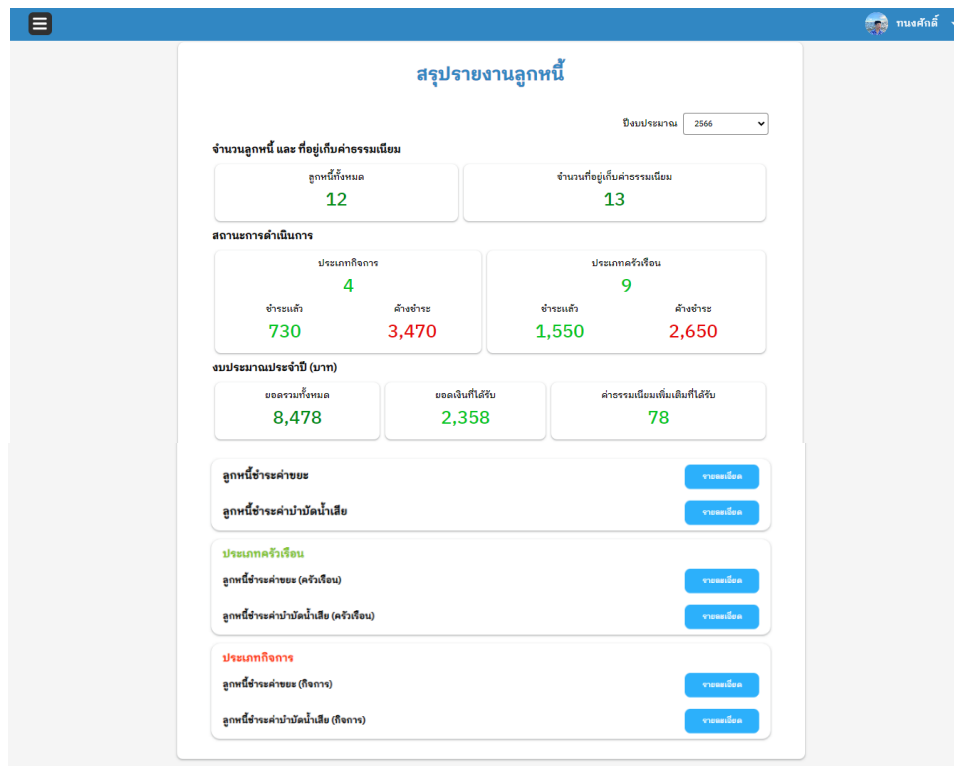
ทนงศักดิ์

สรุปรายงานลูกหนี้

ปีงบประมาณ 2566

จำนวนลูกหนี้ และ ที่อยู่เก็บค่าธรรมเนียม

ลูกหนี้ทั้งหมด
12

จำนวนที่อยู่เก็บค่าธรรมเนียม
13

สถานะการดำเนินการ

ประเภทกิจการ
4
ชำระแล้ว
730
ค้างชำระ
3,470

ประเภทครัวเรือน
9
ชำระแล้ว
1,550
ค้างชำระ
2,650

งบประมาณประจำปี (บาท)

ยอดรวมทั้งหมด
8,478

ยอดเงินที่ได้รับ
2,358

ค่าธรรมเนียมเพิ่มเติมที่ได้รับ
78

ลูกหนี้ชำระค่าขยะ
รายละเอียด

ลูกหนี้ชำระค่าบำบัดน้ำเสีย
รายละเอียด

ประเภทครัวเรือน

ลูกหนี้ชำระค่าขยะ (ครัวเรือน)
รายละเอียด

ลูกหนี้ชำระค่าบำบัดน้ำเสีย (ครัวเรือน)
รายละเอียด

ประเภทกิจการ

ลูกหนี้ชำระค่าขยะ (กิจการ)
รายละเอียด

ลูกหนี้ชำระค่าบำบัดน้ำเสีย (กิจการ)
รายละเอียด